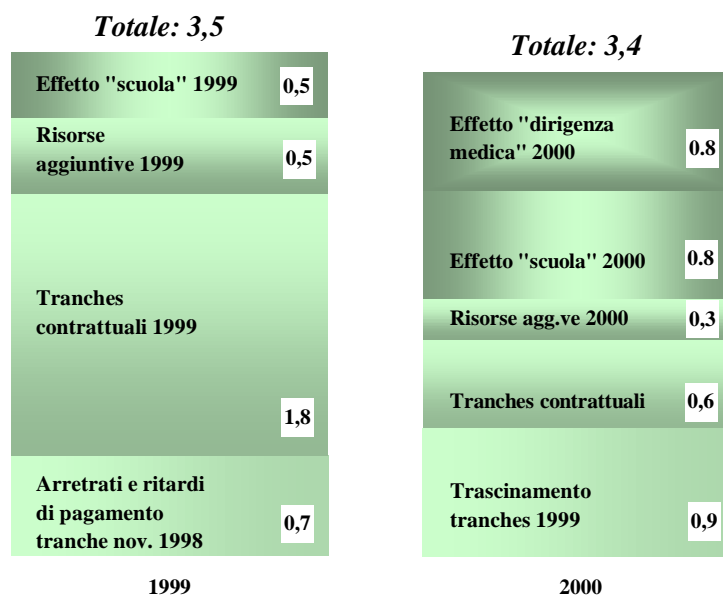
Totale: 3,5

Effetto "scuola" 1999 0,5

Risorse aggiuntive 1999 0,5

Tranches contrattuali 1999

1,8

Arretrati e ritardi di pagamento tranche nov. 1998 0,7

1999

Totale: 3,4

Effetto "dirigenza medica" 2000 0.8

Effetto "scuola" 2000 0.8

Risorse agg.ve 2000 0,3

Tranches contrattuali 0,6

Trascinamento tranches 1999 0,9

2000